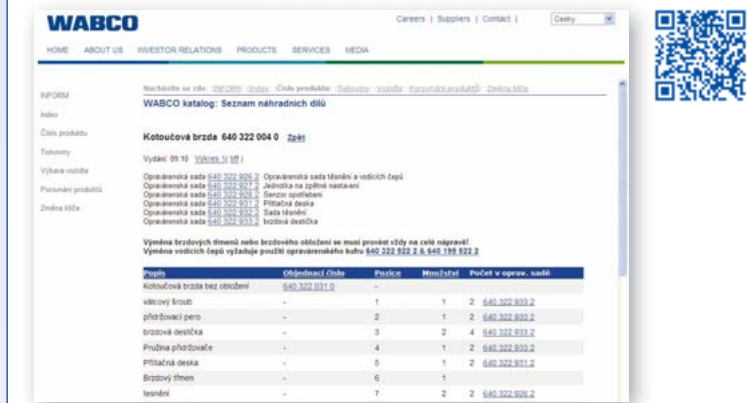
WABCO

Careers | Suppliers | Contact | Česky

HOME ABOUT US INVESTOR RELATIONS PRODUCTS SERVICES MEDIA

INFORM
Index
Číslo produktu
Tiskopisy
Výbava vozidla
Porovnání produktů
Změna klíče

Nacházíte se zde: INFORM Index Číslo produktu Tiskopisy Vozidla Porovnání produktů Změna klíče

WABCO katalog: Seznam náhradních dílů

Kotoučová brzda 640 322 004 0 Zpět

Vydání 09.10 Výkres 1(tiff)

Opravárenská sada 640 322 926 2 Opravárenská sada těsnění a vodicích čepů
Opravárenská sada 640 322 927 2 Jednotka na zpětné nastavení
Opravárenská sada 640 322 928 2 Senzor opotřebení
Opravárenská sada 640 322 931 2 Přítlačná deska
Opravárenská sada 640 322 932 2 Sada těsnění
Opravárenská sada 640 322 933 2 brzdová destička

Výměna brzdových třmenů nebo brzdového obložení se musí provést vždy na celé nápravě!
Výměna vodicích čepů vyžaduje použití opravárenského kufru 640 322 922 2 & 640 198 622 2

| Popis | Objednací číslo | Pozice | Množství | Počet v oprav. sadě |
|---|---|---|---|---|
| Kotoučová brzda bez obložení | 640 322 031 0 | - | 1 | |
| válcový šroub | - | 1 | 1 | 2 640 322 933 2 |
| přidržovací pero | - | 2 | 1 | 2 640 322 933 2 |
| brzdová destička | - | 3 | 2 | 4 640 322 933 2 |
| Pružina přidržovače | - | 4 | 1 | 2 640 322 933 2 |
| Přítlačná deska | - | 5 | 1 | 2 640 322 931 2 |
| Brzdový třmen | - | 6 | 1 | |
| tesnění | - | 7 | 2 | 2 640 322 926 2 |